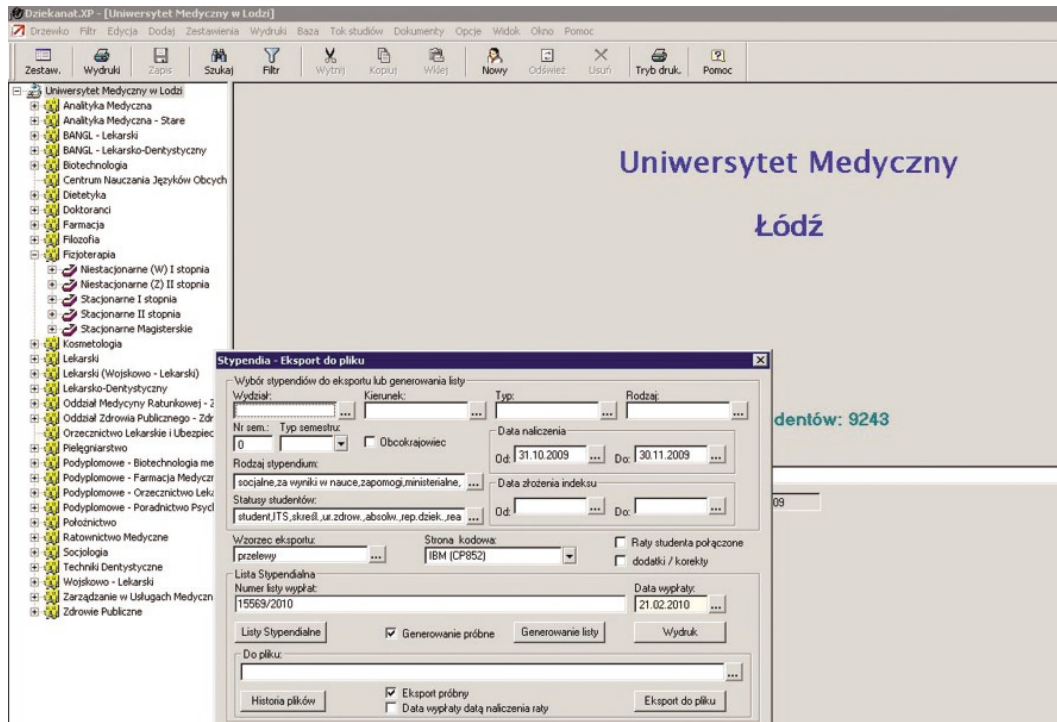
Dziekanat.XP - [Uniwersytet Medyczny w Lodzi]

Drzewko Filtr Edycja Dodaj Zestawienia Wydruki Baza Tok studiów Dokumenty Opcje Widok Okno Pomoc

Zestaw. Wydruki Zapis Szukaj Filtr Wytnij Kopiuj Wklej Nowy Odśwież Usuń Tryb druk. Pomoc

Uniwersytet Medyczny w Lodzi
Analityka Medyczna
Analityka Medyczna - Stare
BANGL - Lekarski
BANGL - Lekarsko-Dentystyczny
Biotechnologia
Centrum Nauczania Języków Obcych
Dietetyka
Doktoranci
Farmacja
Filozofia
Fizjoterapia
Niestacjonarne (W) I stopnia
Niestacjonarne (Z) II stopnia
Stacjonarne I stopnia
Stacjonarne II stopnia
Stacjonarne Magisterskie
Kosmetologia
Lekarski
Lekarski (Wojskowo - Lekarski)
Lekarsko-Dentystyczny
Oddział Medycyny Ratunkowej - Z
Oddział Zdrowia Publicznego - Zdr
Orzecznictwo Lekarskie i Ubezpiec
Pielęgniarstwo
Podyplomowe - Biotechnologia me
Podyplomowe - Farmacja Medyczr
Podyplomowe - Orzecznictwo Leka
Podyplomowe - Poradnictwo Psycl
Położnictwo
Ratownictwo Medyczne
Socjologia
Techniki Dentystyczne
Wojskowo - Lekarski
Zarządzanie w Usługach Medyczn
Zdrowie Publiczne

Uniwersytet Medyczny

Łódź

dentów: 9243

09

Stypendia - Eksport do pliku

Wybór stypendiów do eksportu lub generowania listy
Wydział: Kierunek: Typ: Rodzaj:
Nr sem.: Typ semestru:
0
Obcokrajowiec
Data naliczenia
Od: 31.10.2009 Do: 30.11.2009
Rodzaj stypendium:
socjalne,za wyniki w nauce,zapomogi,ministerialne,
Data złożenia indeksu
Statusy studentów:
student,ITS,skreśl.,ur.zdrow.,absolw.,rep.dziek.,rea
Od: Do:
Wzorzec eksportu:
przelewy
Strona kodowa:
IBM (CP852)
Raty studenta połączone
dodatki / korekty
Lista Stypendialna
Numer listy wypłat:
15569/2010
Data wypłaty:
21.02.2010
Listy Stypendialne
Generowanie próbne
Generowanie listy
Wydruk
Do pliku:
Historia plików
Eksport próbny
Data wypłaty datą naliczenia raty
Eksport do pliku